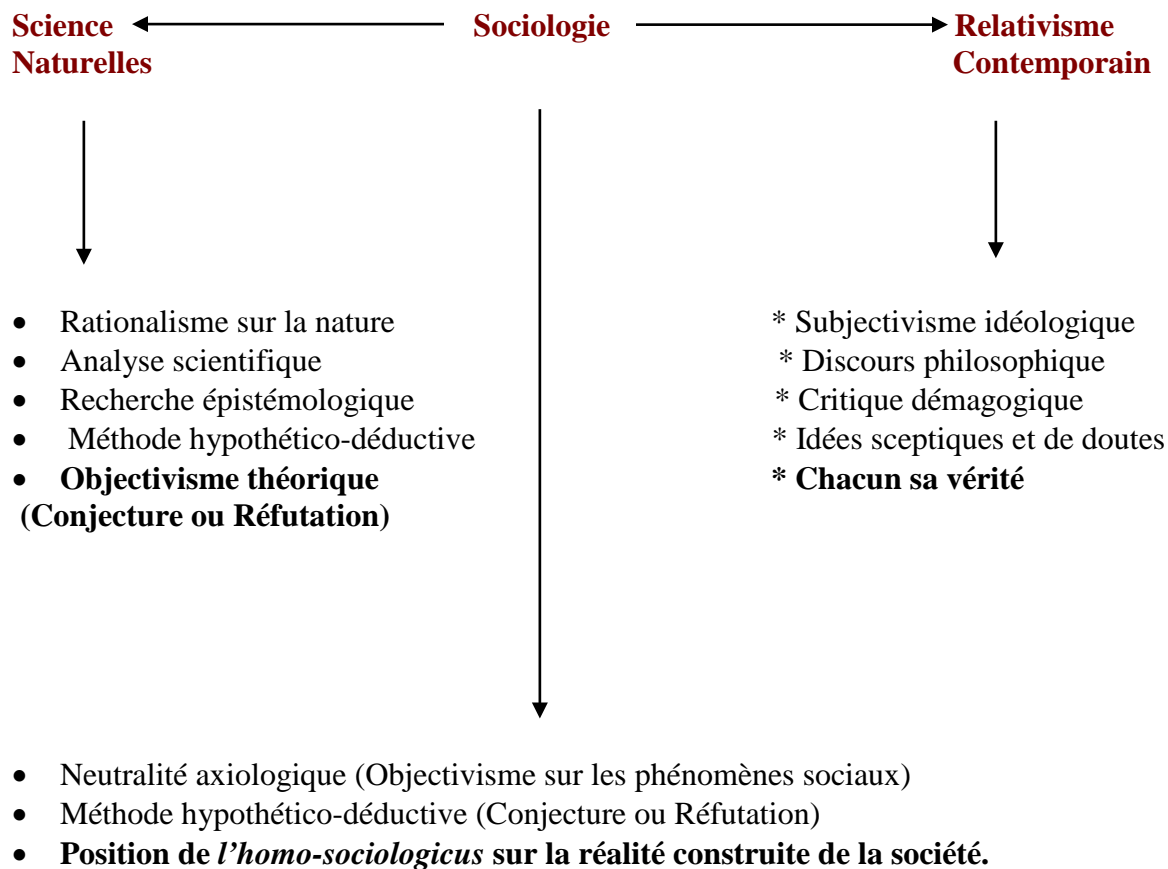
**Science Naturelles** **Sociologie** **Relativisme Contemporain**

- Rationalisme sur la nature
- Analyse scientifique
- Recherche épistémologique
- Méthode hypothético-déductive
- **Objectivisme théorique (Conjecture ou Réfutation)**

\* Subjectivisme idéologique
\* Discours philosophique
\* Critique démagogique
\* Idées sceptiques et de doutes
**\* Chacun sa vérité**

- Neutralité axiologique (Objectivisme sur les phénomènes sociaux)
- Méthode hypothético-déductive (Conjecture ou Réfutation)
- **Position de *l'homo-sociologicus* sur la réalité construite de la société.**